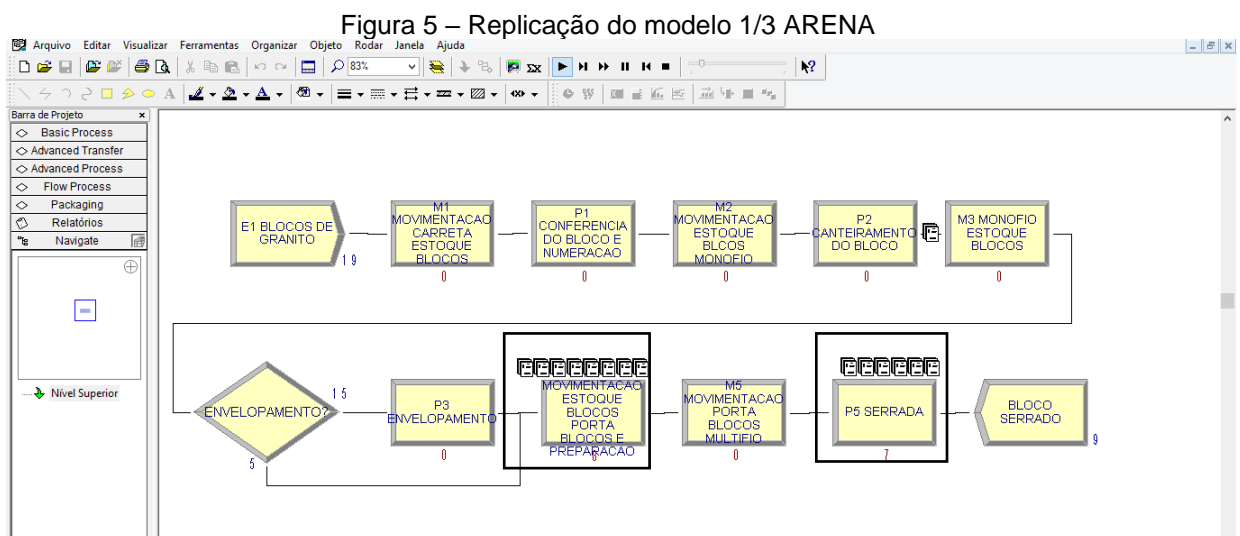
Figura 5 – Replicação do modelo 1/3 ARENA

Arquivo Editar Visualizar Ferramentas Organizar Objeto Rodar Janela Ajuda

83%

Barra de Projeto
Basic Process
Advanced Transfer
Advanced Process
Flow Process
Packaging
Relatórios
Navigate

Nível Superior

E1 BLOCOS DE GRANITO
1 9
M1 MOVIMENTACAO CARRETA ESTOQUE BLOCOS
0
P1 CONFERENCIA DO BLOCO E NUMERACAO
0
M2 MOVIMENTACAO ESTOQUE BLCOS MONOFIO
0
P2 CANTEIRAMENTO DO BLOCO
0
M3 MONOFIO ESTOQUE BLOCOS
0

ENVELOPAMENTO?
1 5
5
P3 ENVELOPAMENTO
0
MOVIMENTACAO ESTOQUE BLOCOS PORTA BLOCOS E PREPARACAO
6
M5 MOVIMENTACAO PORTA BLOCOS MULTIFIO
0
P5 SERRADA
7
BLOCO SERRADO
9